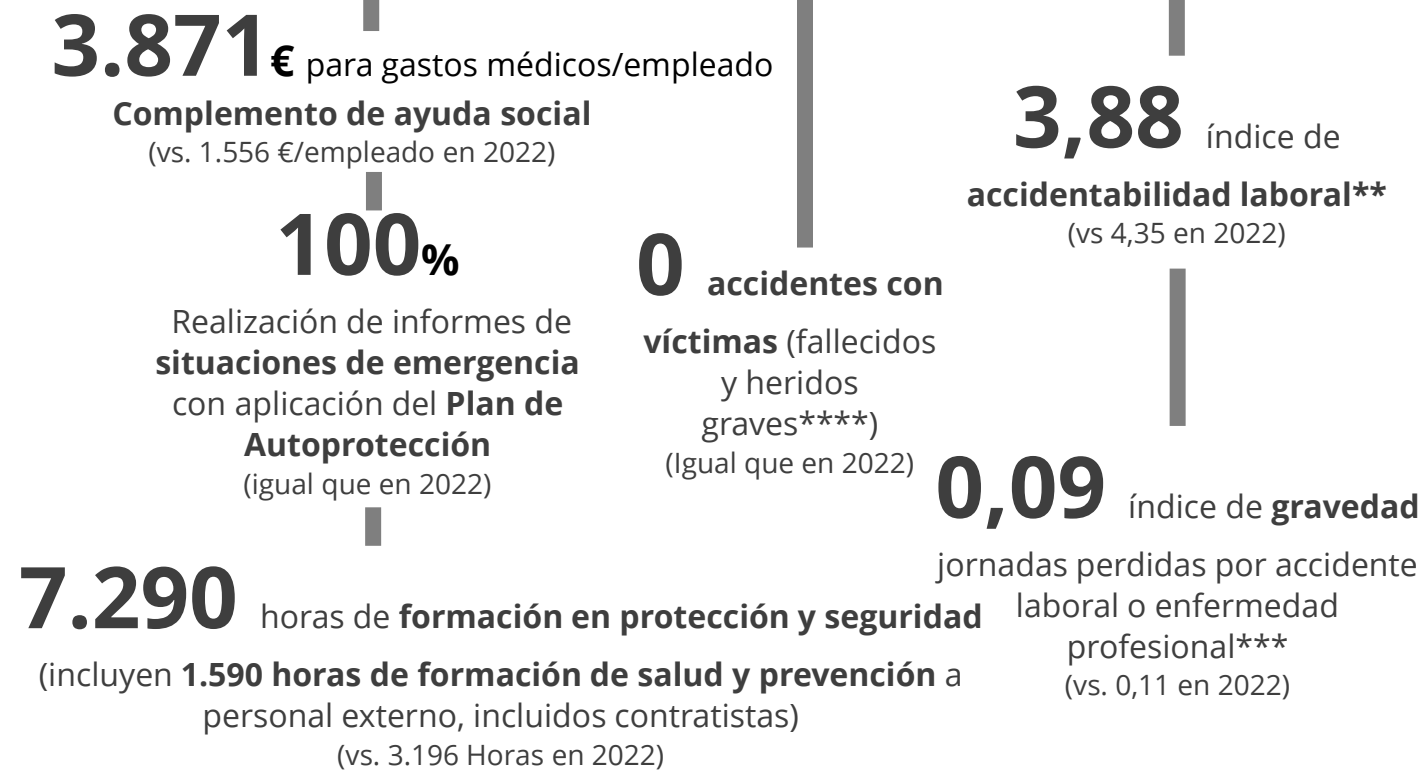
3.871€ para gastos médicos/empleado
Complemento de ayuda social
(vs. 1.556 €/empleado en 2022)

100%
Realización de informes de situaciones de emergencia con aplicación del Plan de Autoprotección
(igual que en 2022)

7.290 horas de formación en protección y seguridad
(incluyen 1.590 horas de formación de salud y prevención a personal externo, incluidos contratistas)
(vs. 3.196 Horas en 2022)

0 accidentes con víctimas (fallecidos y heridos graves****)
(Igual que en 2022)

3,88 índice de accidentabilidad laboral**
(vs 4,35 en 2022)

0,09 índice de gravedad
jornadas perdidas por accidente laboral o enfermedad profesional***
(vs. 0,11 en 2022)